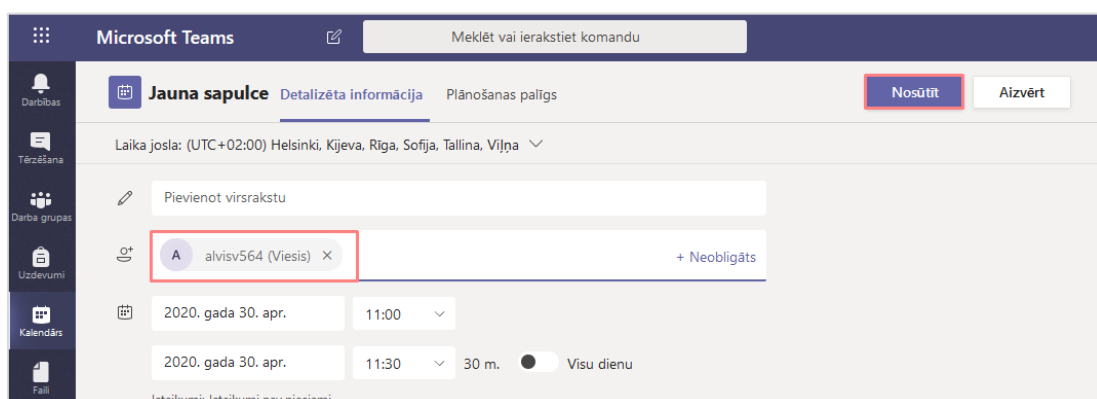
Microsoft Teams

Meklēt vai ierakstiet komandu

Darbības

Tērzēšana

Darba grupas

Uzdevumi

Kalendārs

Faili

Jauna sapulce Detalizēta informācija Plānošanas palīgs

Nosūtīt

Aizvērt

Laika josla: (UTC+02:00) Helsinki, Kijeva, Rīga, Sofija, Tallina, Viļņa

Pievienot virsrakstu

A alvisv564 (Viesis) ×

+ Neobligāts

2020. gada 30. apr. 11:00

2020. gada 30. apr. 11:30 30 m. Visu dienu

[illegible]